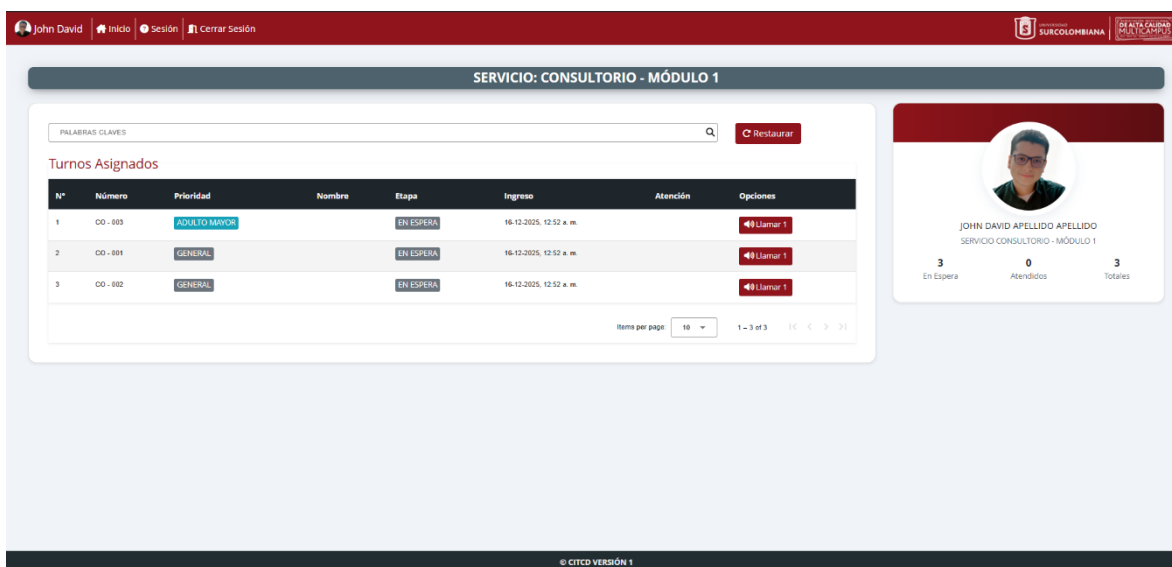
John David | Inicio | Sesión | Cerrar Sesión

UNIVERSIDAD SURCOLOMBIANA | DE ALTA CALIDAD MULTICAMPUS

SERVICIO: CONSULTORIO - MÓDULO 1

PALABRAS CLAVES

Restaurar

Turnos Asignados

| N° | Número | Prioridad | Nombre | Etapa | Ingreso | Atención | Opciones |
|---|---|---|---|---|---|---|---|
| 1 | CO - 003 | ADULTO MAYOR | | EN ESPERA | 16-12-2025, 12:52 a. m. | | Llamar 1 |
| 2 | CO - 001 | GENERAL | | EN ESPERA | 16-12-2025, 12:52 a. m. | | Llamar 1 |
| 3 | CO - 002 | GENERAL | | EN ESPERA | 16-12-2025, 12:52 a. m. | | Llamar 1 |

Items per page: 10

1 – 3 of 3

JOHN DAVID APELLIDO APELLIDO
SERVICIO CONSULTORIO - MÓDULO 1

3 En Espera
0 Atendidos
3 Totales

© CITCD VERSIÓN 1